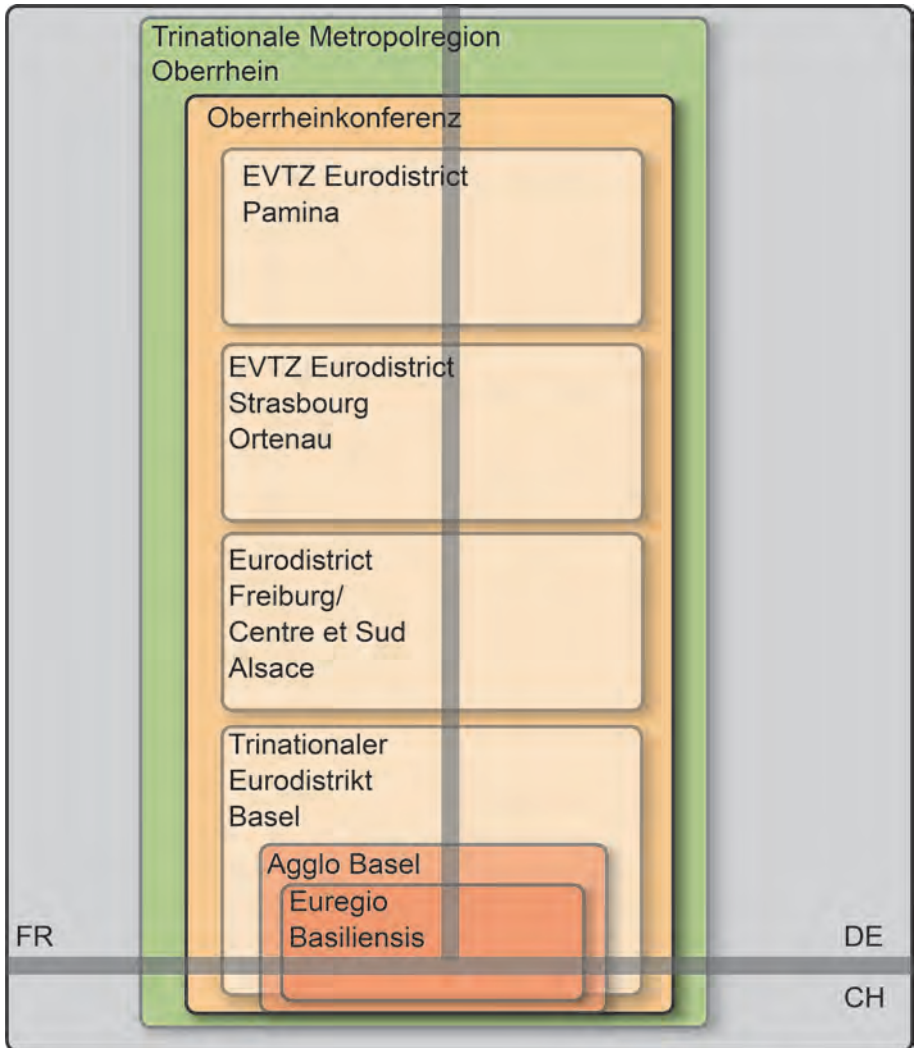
Trinationale Metropolregion Oberrhein

Oberrheinkonferenz

EVTZ Eurodistrict Pamina

EVTZ Eurodistrict Strasbourg Ortenau

Eurodistrict Freiburg/ Centre et Sud Alsace

Trinationaler Eurodistrikt Basel

Agglo Basel

Euregio Basiliensis

FR

DE

CH